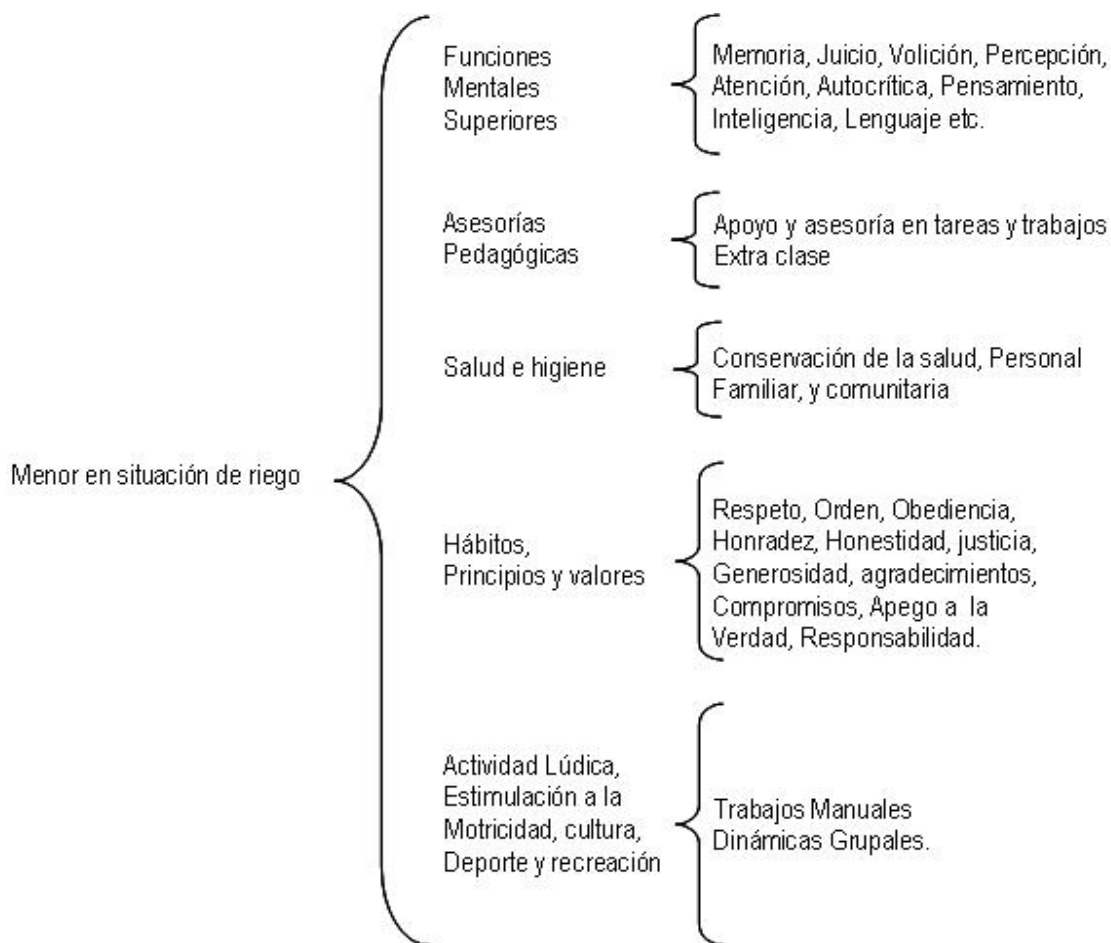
Menor en situación de riego

Funciones Mentales Superiores

Memoria, Juicio, Volición, Percepción, Atención, Autocrítica, Pensamiento, Inteligencia, Lenguaje etc.

Asesorías Pedagógicas

Apoyo y asesoría en tareas y trabajos Extra clase

Salud e higiene

Conservación de la salud, Personal Familiar, y comunitaria

Hábitos, Principios y valores

Respeto, Orden, Obediencia, Honradez, Honestidad, justicia, Generosidad, agradecimientos, Compromisos, Apego a la Verdad, Responsabilidad.

Actividad Lúdica, Estimulación a la Motricidad, cultura, Deporte y recreación

Trabajos Manuales Dinámicas Grupales.